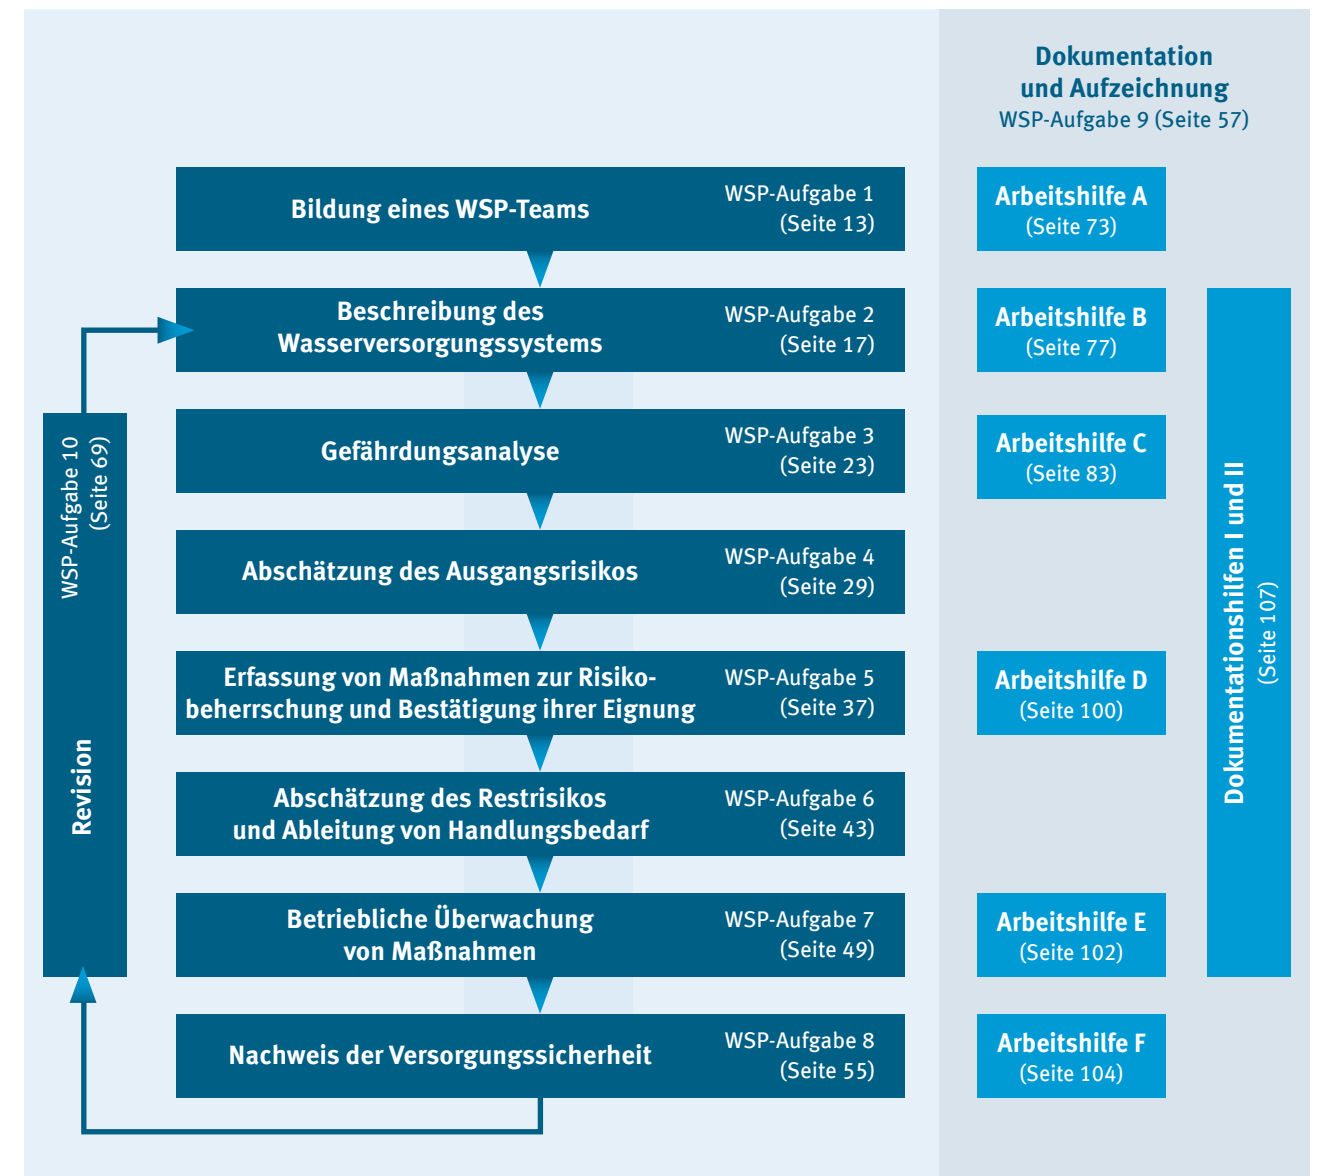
Dokumentation und Aufzeichnung
WSP-Aufgabe 9 (Seite 57)

Bildung eines WSP-Teams
WSP-Aufgabe 1 (Seite 13)

Arbeitshilfe A (Seite 73)

Beschreibung des Wasserversorgungssystems
WSP-Aufgabe 2 (Seite 17)

Arbeitshilfe B (Seite 77)

Gefährdungsanalyse
WSP-Aufgabe 3 (Seite 23)

Arbeitshilfe C (Seite 83)

Abschätzung des Ausgangsrisikos
WSP-Aufgabe 4 (Seite 29)

Erfassung von Maßnahmen zur Risikobeherrschung und Bestätigung ihrer Eignung
WSP-Aufgabe 5 (Seite 37)

Arbeitshilfe D (Seite 100)

Abschätzung des Restrisikos und Ableitung von Handlungsbedarf
WSP-Aufgabe 6 (Seite 43)

Betriebliche Überwachung von Maßnahmen
WSP-Aufgabe 7 (Seite 49)

Arbeitshilfe E (Seite 102)

Nachweis der Versorgungssicherheit
WSP-Aufgabe 8 (Seite 55)

Arbeitshilfe F (Seite 104)

WSP-Aufgabe 10 (Seite 69)

Revision

Dokumentationshilfen I und II (Seite 107)